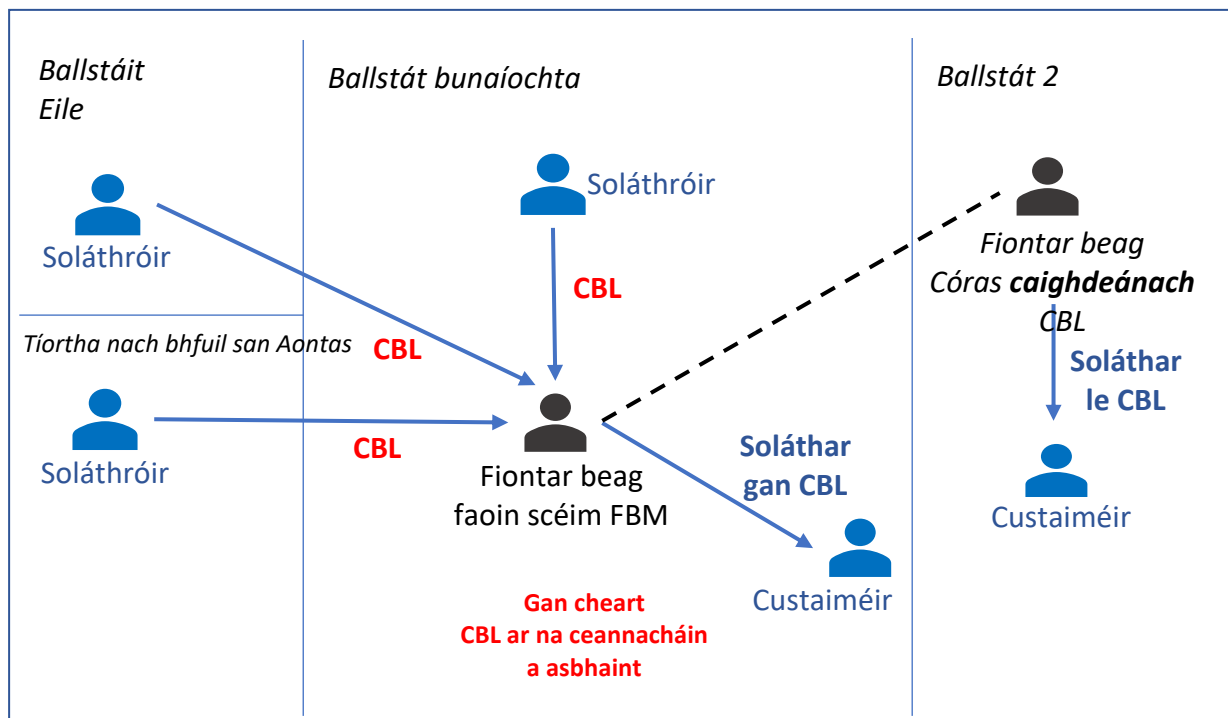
Ballstáit Eile

Ballstát bunaíochta

Ballstát 2

Soláthróir

Soláthróir

CBL

Fiontar beag Córas **caighdeánach** CBL

Tíortha nach bhfuil san Aontas

CBL

Soláthar le CBL

Soláthróir

CBL

Fiontar beag faoin scéim FBM

Soláthar gan CBL

Custaiméir

Custaiméir

Gan cheart CBL ar na ceannacháin a asbhaint